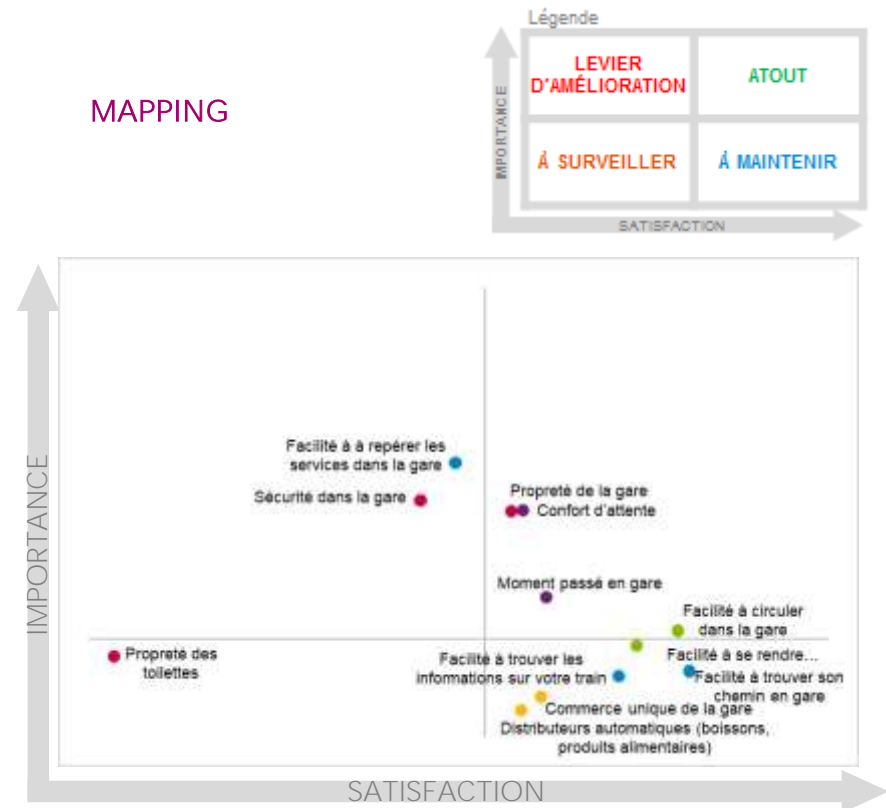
MAPPING

Légende

IMPORTANCE

LEVIER D'AMÉLIORATION

ATOUT

À SURVEILLER

À MAINTENIR

SATISFACTION

IMPORTANCE

Facilité à à repérer les services dans la gare

Sécurité dans la gare

Propreté de la gare

Confort d'attente

Moment passé en gare

Facilité à circuler dans la gare

Propreté des toilettes

Facilité à trouver les informations sur votre train

Facilité à se rendre...

Facilité à trouver son chemin en gare

Commerce unique de la gare

Distributeurs automatiques (boissons, produits alimentaires)

SATISFACTION